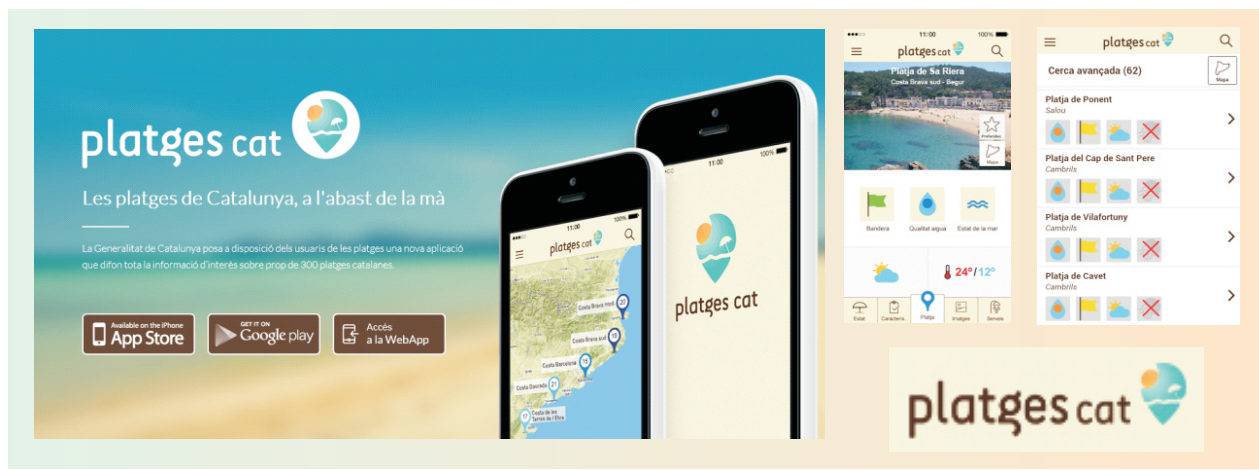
platges cat

Les platges de Catalunya, a l'abast de la mà

La Generalitat de Catalunya posa a disposició dels usuaris de les platges una nova aplicació que difon tota la informació d'interès sobre prop de 300 platges catalanes.

Available on the iPhone App Store

GET IT ON Google play

Accés a la WebApp

11:00 100%

platges cat

Costa Brava nord 20

Costa Brava sud 13

Costa Barcelona 15

Costa Daurada 21

Costa de les Terres de l'Ebre 17

100%

platges cat

11:00 100%

platges cat

Platja de Sa Riera

Costa Brava sud - Begur

Preferides

Mapa

Bandera

Qualitat aigua

Estat de la mar

24º / 12º

Estat

Característiques

Platja

Imatges

Serveis

platges cat

Cerca avançada (62)

Mapa

Platja de Ponent
Salou

Platja del Cap de Sant Pere
Cambrils

Platja de Vilafortuny
Cambrils

Platja de Cavet
Cambrils

platges cat